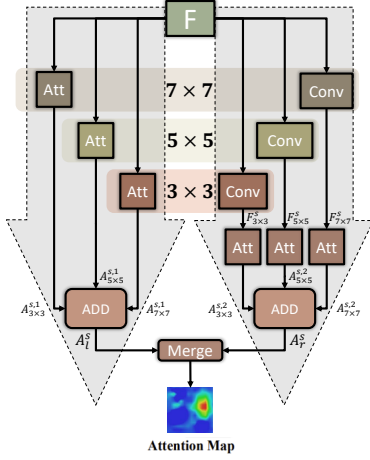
F

Att

$7 \times 7$

Conv

Att

$5 \times 5$

Conv

Att

$3 \times 3$

Conv

$F^s_{3\times3}$

$F^s_{5\times5}$

$F^s_{7\times7}$

Att

Att

Att

$A^{s,1}_{5\times5}$

$A^{s,2}_{5\times5}$

$A^{s,1}_{3\times3}$

ADD

$A^{s,1}_{7\times7}$

$A^{s,2}_{3\times3}$

ADD

$A^{s,2}_{7\times7}$

$A^s_l$

Merge

$A^s_r$

Attention Map